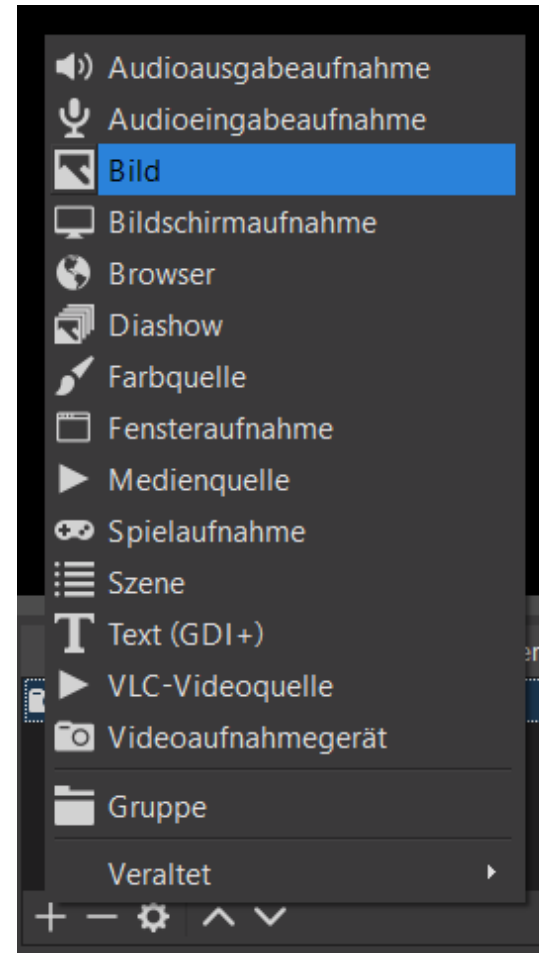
Audioausgabeaufnahme
Audioeingabeaufnahme
Bild
Bildschirmaufnahme
Browser
Diashow
Farbquelle
Fensteraufnahme
Medienquelle
Spielaufnahme
Szene
Text (GDI+)
VLC-Videoquelle
Videoaufnahmegerät
Gruppe
Veraltet